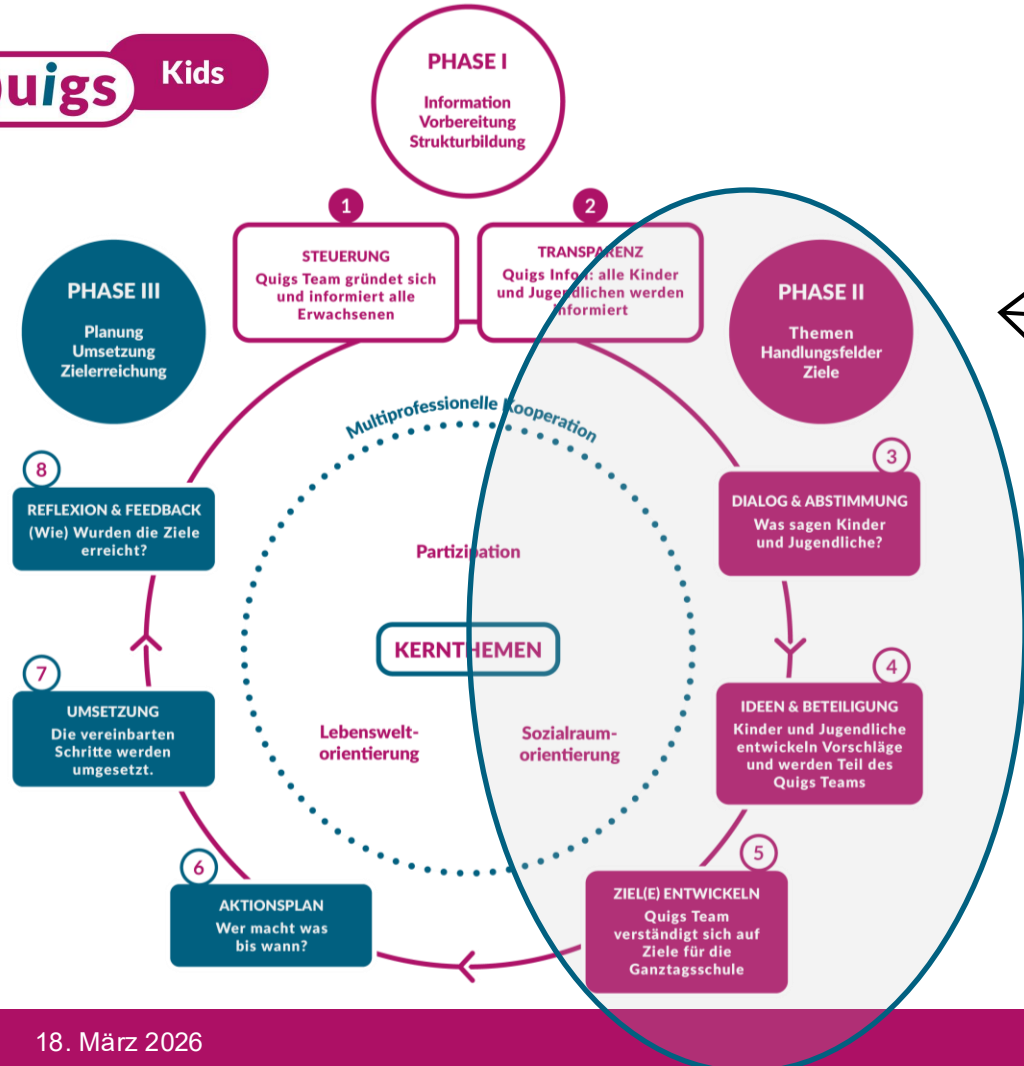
uigs Kids

PHASE I
Information
Vorbereitung
Strukturbildung

1
STEUERUNG
Quigs Team gründet sich und informiert alle Erwachsenen

2
TRANSPARENZ
Quigs Info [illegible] alle Kinder und Jugendlichen werden informiert

PHASE III
Planung
Umsetzung
Zielerreichung

PHASE II
Themen
Handlungsfelder
Ziele

Multiprofessionelle Kooperation

Partizipation

KERNTHEMEN

Lebensweltorientierung

Sozialraumorientierung

3
DIALOG & ABSTIMMUNG
Was sagen Kinder und Jugendliche?

4
IDEEN & BETEILIGUNG
Kinder und Jugendliche entwickeln Vorschläge und werden Teil des Quigs Teams

5
ZIEL(E) ENTWICKELN
Quigs Team verständigt sich auf Ziele für die Ganztagsschule

6
AKTIONSPLAN
Wer macht was bis wann?

7
UMSETZUNG
Die vereinbarten Schritte werden umgesetzt.

8
REFLEXION & FEEDBACK
(Wie) Wurden die Ziele erreicht?

18. März 2026